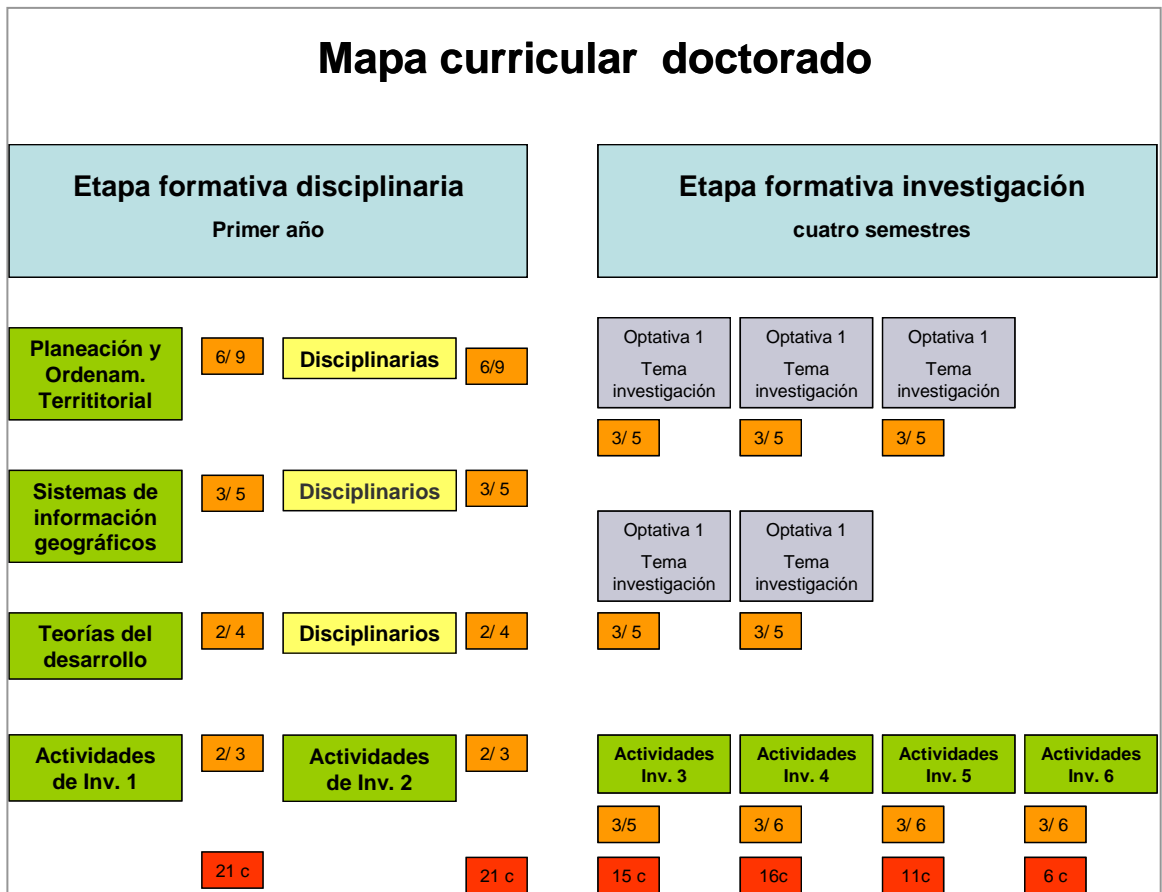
Mapa curricular doctorado

Etapa formativa disciplinaria
Primer año

Etapa formativa investigación
cuatro semestres

Planeación y Ordenam. Territitorial

6/ 9

Disciplinarias

6/9

Optativa 1
Tema investigación

Optativa 1
Tema investigación

Optativa 1
Tema investigación

3/ 5

3/ 5

3/ 5

Sistemas de información geográficos

3/ 5

Disciplinarios

3/ 5

Optativa 1
Tema investigación

Optativa 1
Tema investigación

Teorías del desarrollo

2/ 4

Disciplinarios

2/ 4

3/ 5

3/ 5

Actividades de Inv. 1

2/ 3

Actividades de Inv. 2

2/ 3

Actividades Inv. 3

Actividades Inv. 4

Actividades Inv. 5

Actividades Inv. 6

3/5

3/ 6

3/ 6

3/ 6

21 c

21 c

15 c

16c

11c

6 c